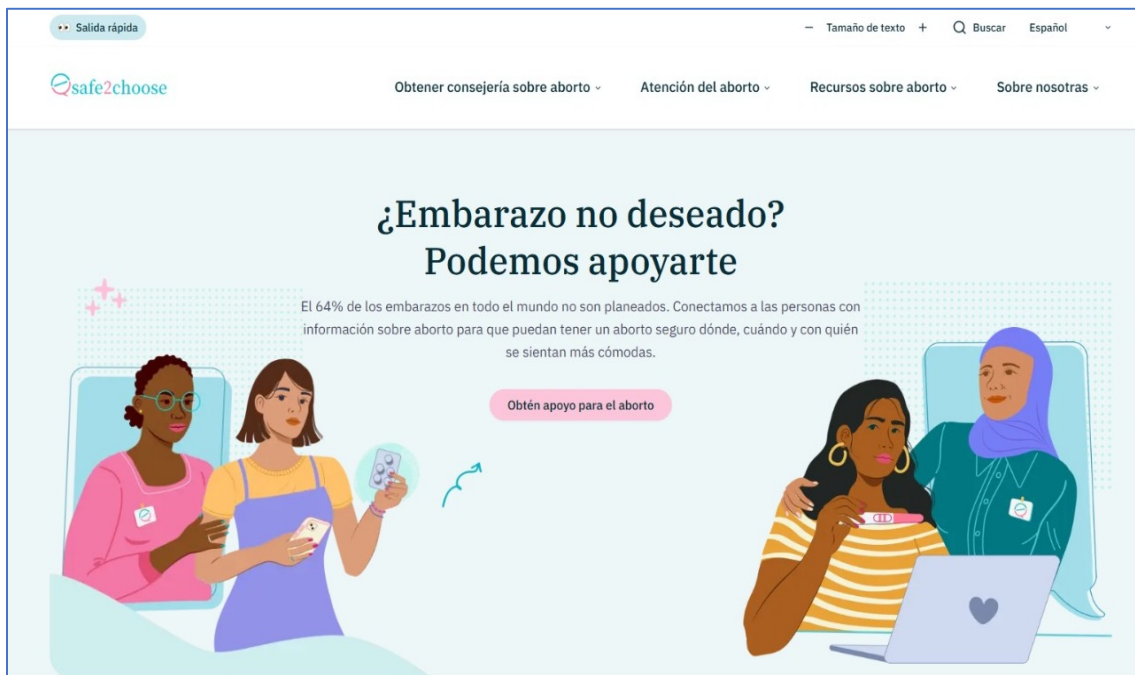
Salida rápida

− Tamaño de texto + Buscar Español

safe2choose

Obtener consejería sobre aborto Atención del aborto Recursos sobre aborto Sobre nosotras

¿Embarazo no deseado? Podemos apoyarte

El 64% de los embarazos en todo el mundo no son planeados. Conectamos a las personas con información sobre aborto para que puedan tener un aborto seguro dónde, cuándo y con quién se sientan más cómodas.

Obtén apoyo para el aborto